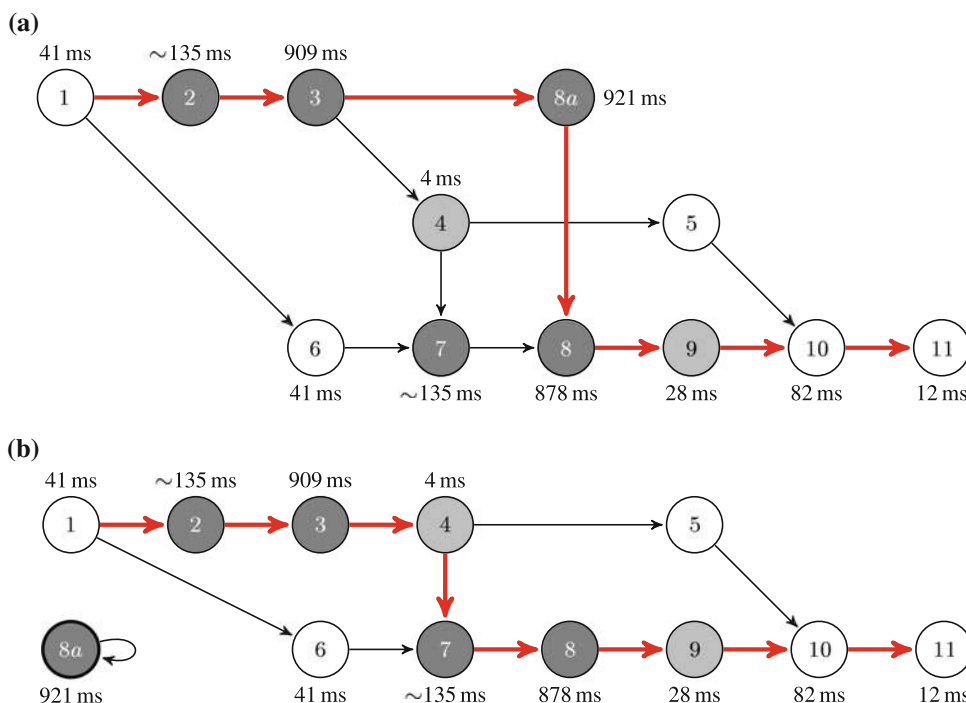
(a)

41 ms

~135 ms

909 ms

1

2

3

8a

921 ms

4 ms

4

5

6

7

8

9

10

11

41 ms

~135 ms

878 ms

28 ms

82 ms

12 ms

(b)

41 ms

~135 ms

909 ms

4 ms

1

2

3

4

5

8a

6

7

8

9

10

11

921 ms

41 ms

~135 ms

878 ms

28 ms

82 ms

12 ms